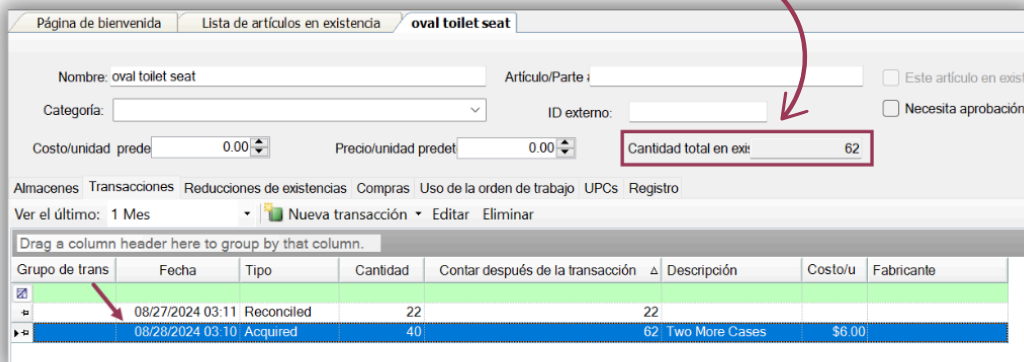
Página de bienvenida | Lista de artículos en existencia | oval toilet seat

Nombre: oval toilet seat
Artículo/Parte a
Este artículo en exist
Categoría:
ID externo:
Necesita aprobación
Costo/unidad prede 0.00
Precio/unidad predet 0.00
Cantidad total en exis 62

Almacenes | Transacciones | Reducciones de existencias | Compras | Uso de la orden de trabajo | UPCs | Registro

Ver el último: 1 Mes | Nueva transacción | Editar | Eliminar

Drag a column header here to group by that column.

| Grupo de trans | Fecha | Tipo | Cantidad | Contar después de la transacción | Descripción | Costo/u | Fabricante |
|---|---|---|---|---|---|---|---|
| | | | | | | | |
| | 08/27/2024 03:11 | Reconciled | 22 | 22 | | | |
| | 08/28/2024 03:10 | Acquired | 40 | 62 | Two More Cases | $6.00 | |